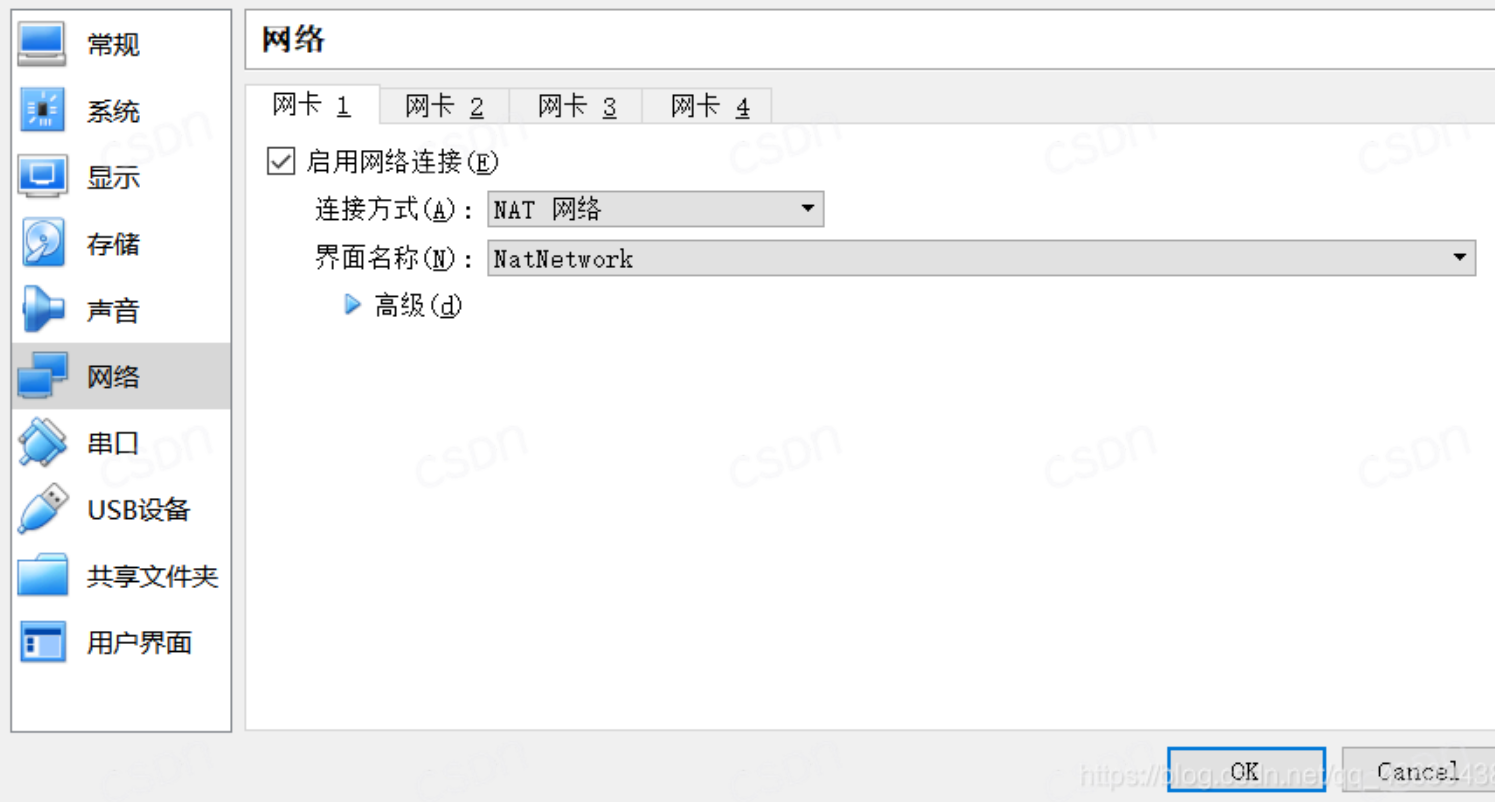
常规
系统
显示
存储
声音
网络
串口
USB设备
共享文件夹
用户界面

网络

网卡 1 网卡 2 网卡 3 网卡 4

启用网络连接(E)

连接方式(A): NAT 网络

界面名称(N): NatNetwork

高级(d)

OK Cancel

https://blog.csdn.net/qq_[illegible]